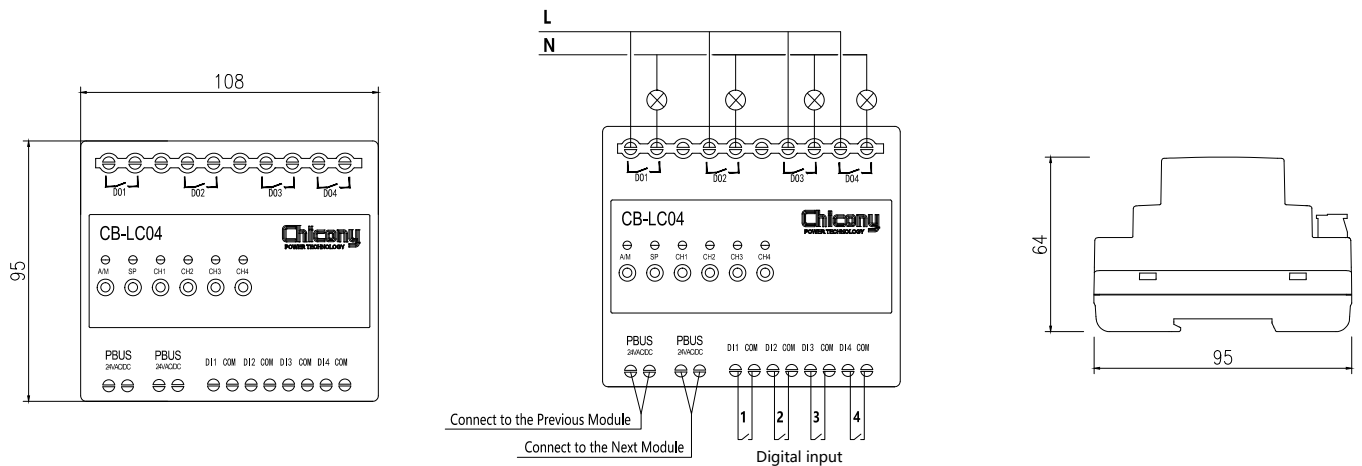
108

95

DO1 DO2 DO3 DO4

CB-LC04

Chicony
POWER TECHNOLOGY

A/M SP CH1 CH2 CH3 CH4

PBUS
24VAC/DC

PBUS
24VAC/DC

DI1 COM DI2 COM DI3 COM DI4 COM

L

N

DO1 DO2 DO3 DO4

CB-LC04

Chicony
POWER TECHNOLOGY

A/M SP CH1 CH2 CH3 CH4

PBUS
24VAC/DC

PBUS
24VAC/DC

DI1 COM DI2 COM DI3 COM DI4 COM

Connect to the Previous Module

Connect to the Next Module

1 2 3 4

Digital input

64

95